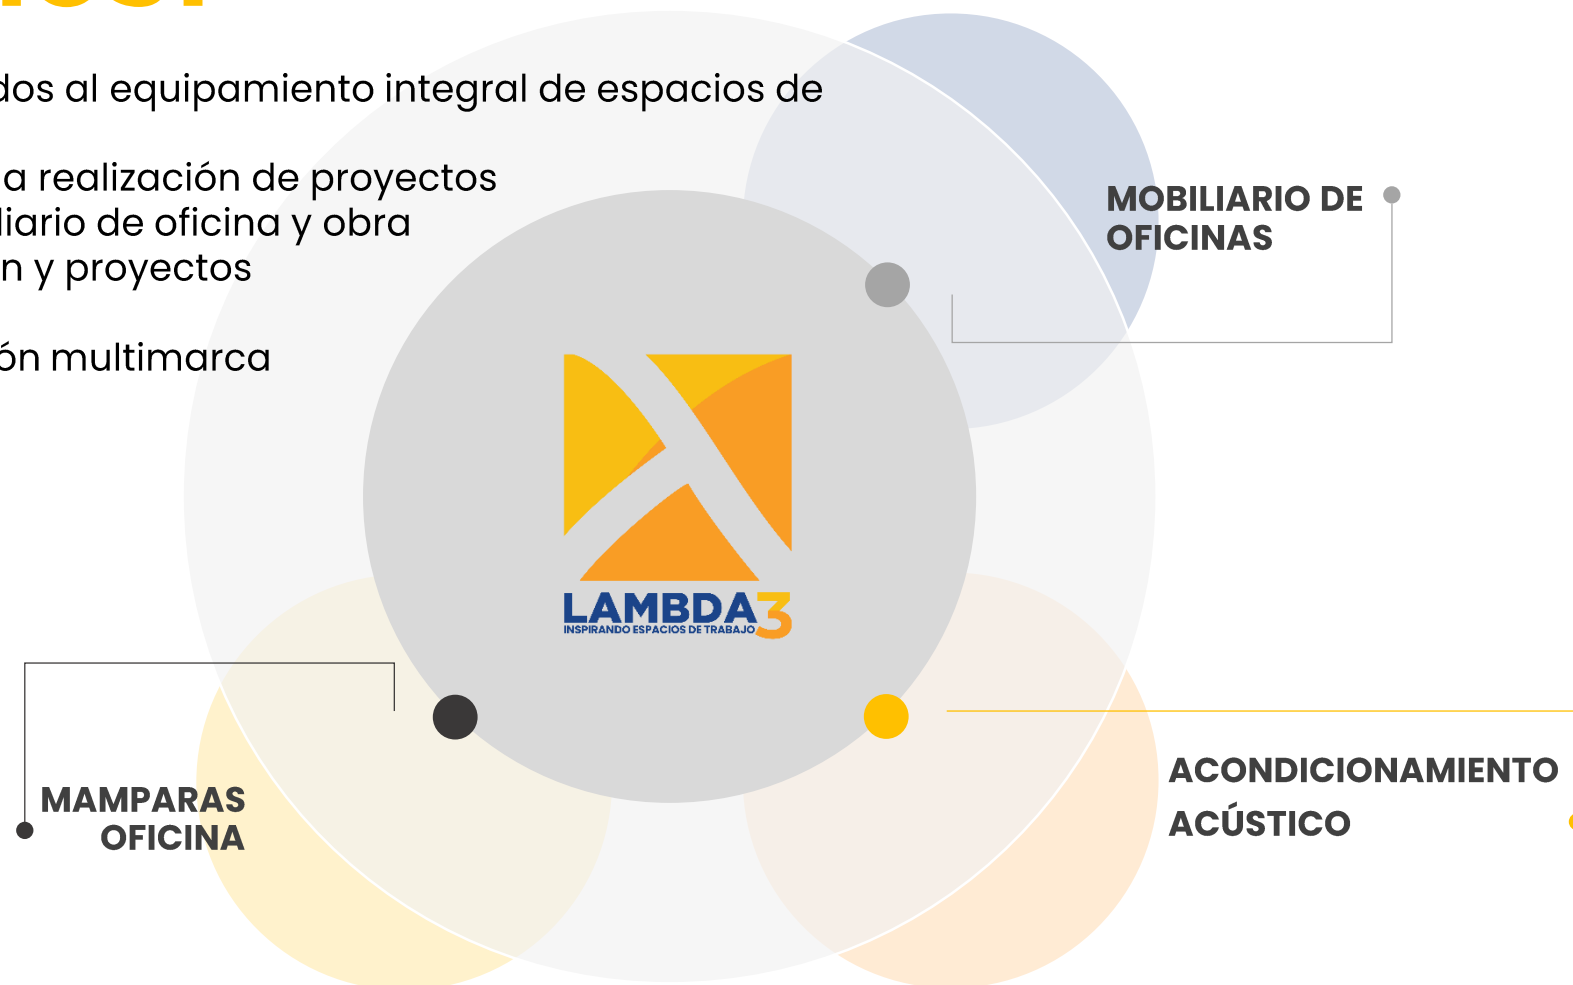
dos al equipamiento integral de espacios de

a realización de proyectos
liario de oficina y obra
n y proyectos

ón multimarca

MOBILIARIO DE OFICINAS

LAMBDA3
INSPIRANDO ESPACIOS DE TRABAJO

MAMPARAS OFICINA

ACONDICIONAMIENTO ACÚSTICO